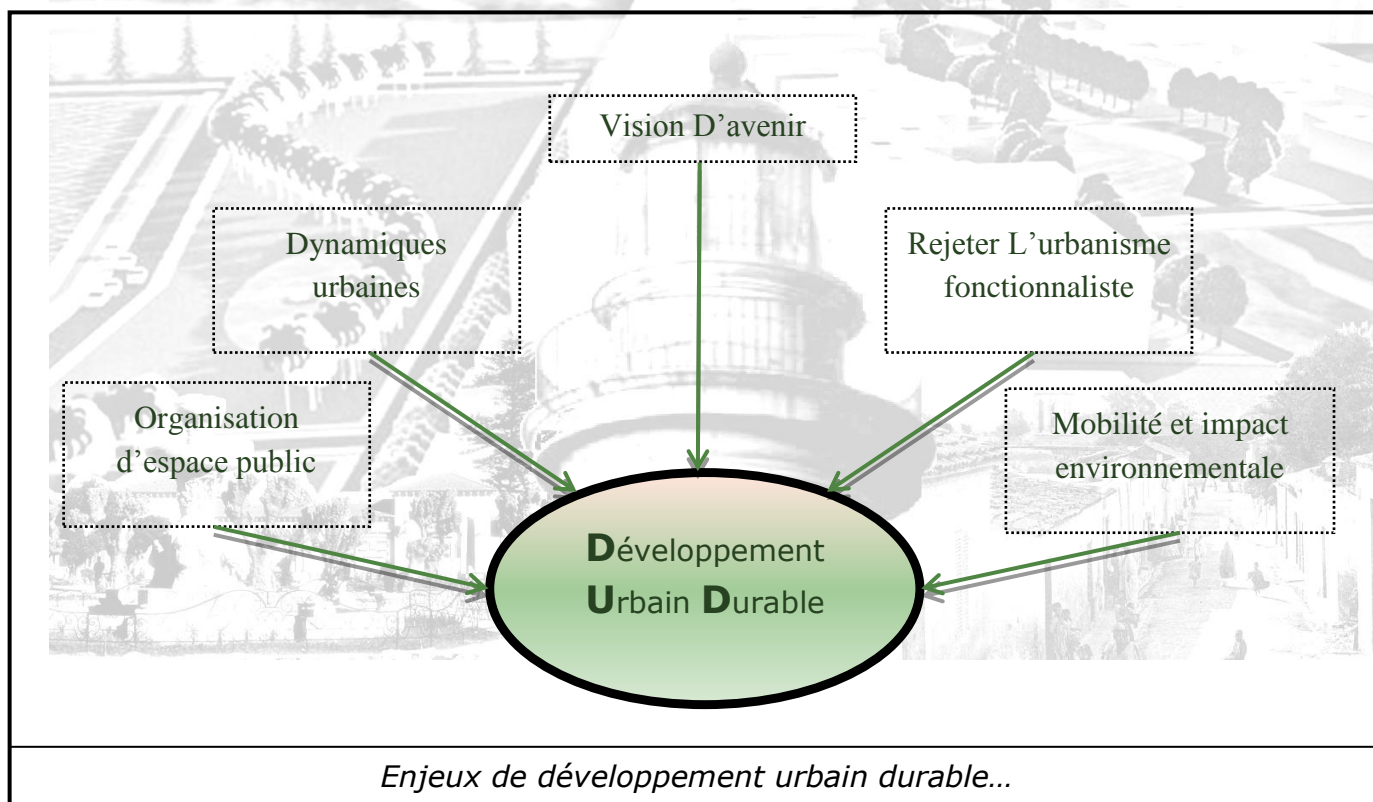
Vision D'avenir

Dynamiques urbaines

Rejeter L'urbanisme fonctionnaliste

Organisation d'espace public

Mobilité et impact environnementale

Développement Urbain Durable

*Enjeux de développement urbain durable…*